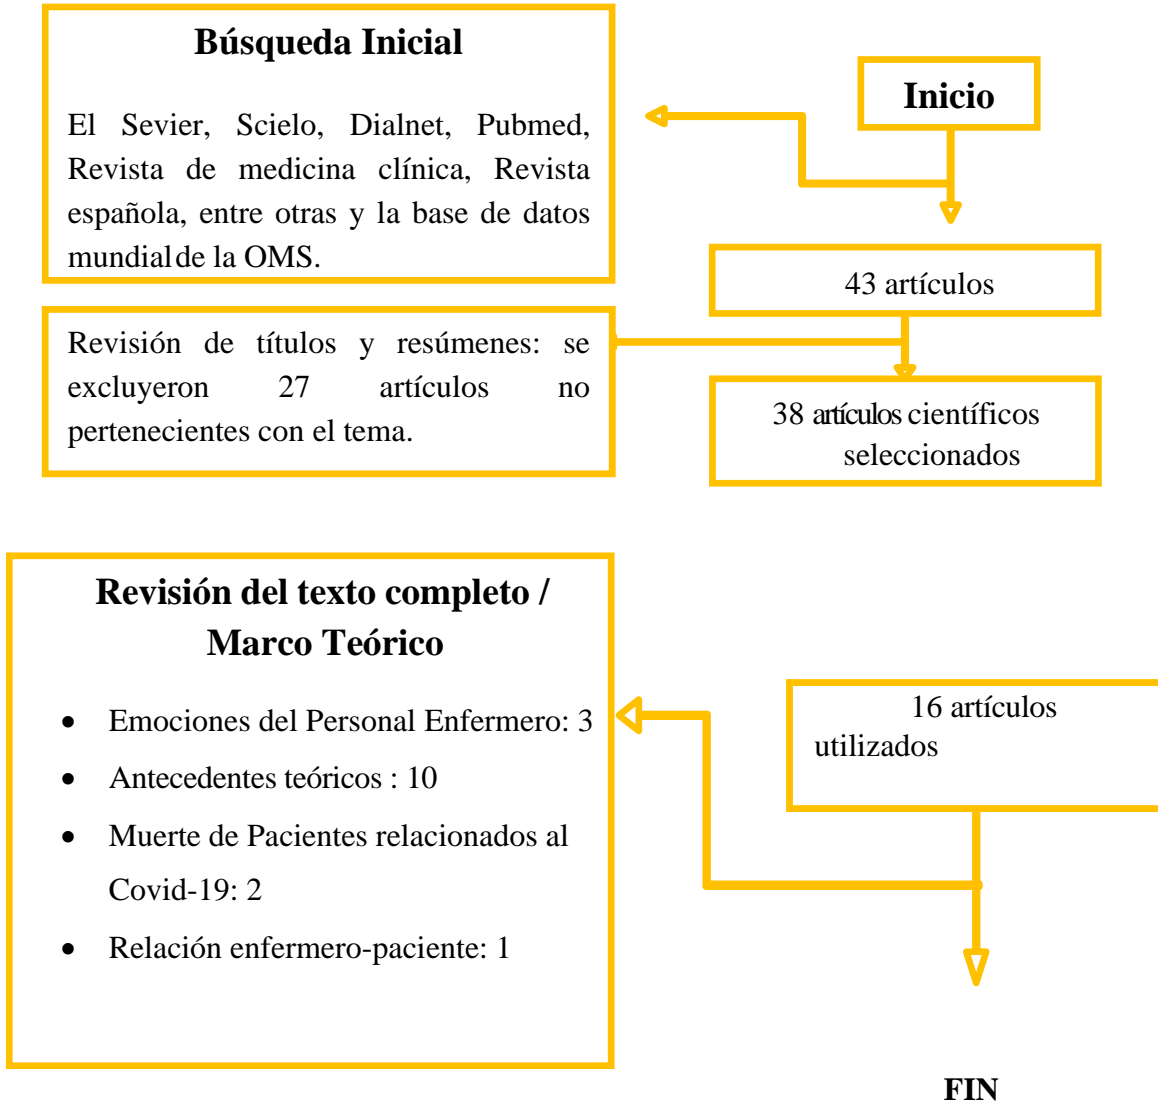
**Búsqueda Inicial**

El Sevier, Scielo, Dialnet, Pubmed, Revista de medicina clínica, Revista española, entre otras y la base de datos mundial de la OMS.

**Inicio**

43 artículos

Revisión de títulos y resúmenes: se excluyeron 27 artículos no pertenecientes con el tema.

38 artículos científicos seleccionados

**Revisión del texto completo / Marco Teórico**

- Emociones del Personal Enfermero: 3
- Antecedentes teóricos : 10
- Muerte de Pacientes relacionados al Covid-19: 2
- Relación enfermero-paciente: 1

16 artículos utilizados

**FIN**